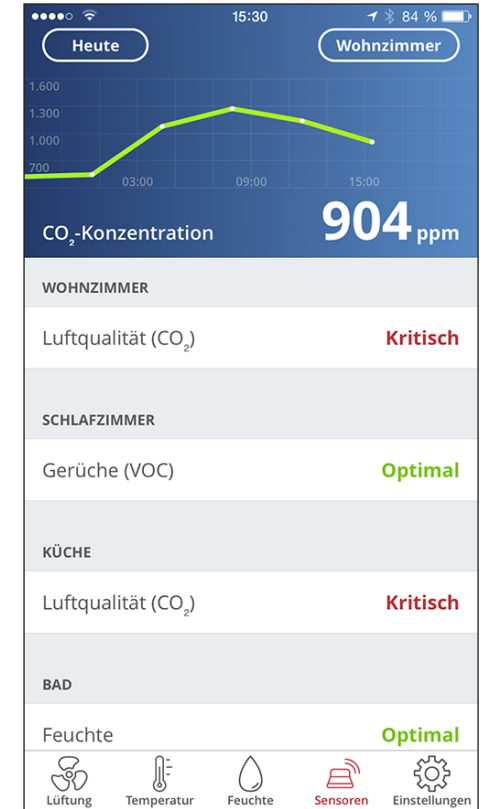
●●●●○ 15:30 84 %

Heute

Wohnzimmer

1.600
1.300
1.000
700

03:00 09:00 15:00

$CO_2$-Konzentration **904** ppm

WOHNZIMMER

Luftqualität ($CO_2$) Kritisch

SCHLAFZIMMER

Gerüche (VOC) Optimal

KÜCHE

Luftqualität ($CO_2$) Kritisch

BAD

Feuchte Optimal

Lüftung Temperatur Feuchte Sensoren Einstellungen